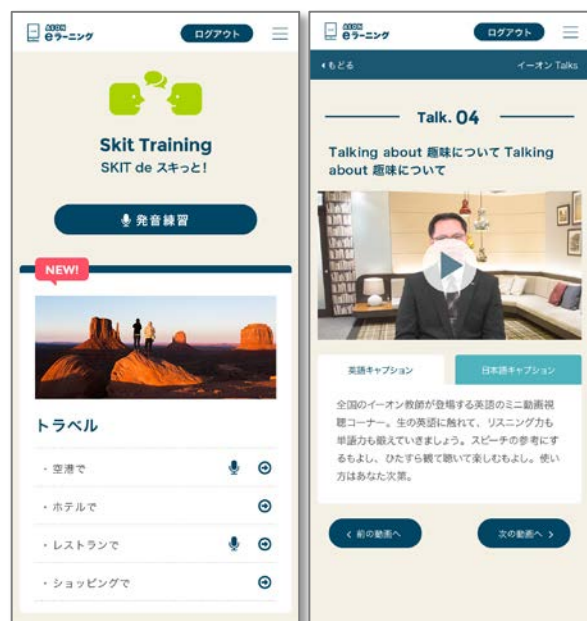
AEON eラーニング

ログアウト

Skit Training

SKIT de スキっと!

発音練習

NEW!

トラベル

・空港で

・ホテルで

・レストランで

・ショッピングで

AEON eラーニング

ログアウト

‹もどる

イーオン Talks

Talk. 04

Talking about 趣味について Talking about 趣味について

英語キャプション

日本語キャプション

全国のイーオン教師が登場する英語のミニ動画視聴コーナー。生の英語に触れて、リスニング力も単語力も鍛えていきましょう。スピーチの参考にするもよし、ひたすら観て聴いて楽しむもよし。使い方はあなた次第。

‹ 前の動画へ

次の動画へ ›